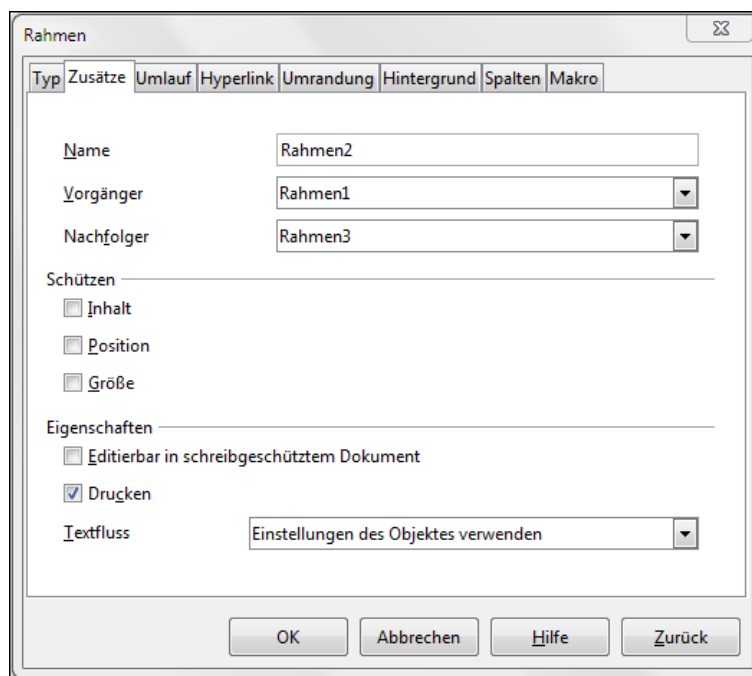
Rahmen

Typ Zusätze Umlauf Hyperlink Umrandung Hintergrund Spalten Makro

Name Rahmen2

Vorgänger Rahmen1

Nachfolger Rahmen3

Schützen

Inhalt

Position

Größe

Eigenschaften

Editierbar in schreibgeschütztem Dokument

Drucken

Textfluss Einstellungen des Objektes verwenden

OK Abbrechen Hilfe Zurück